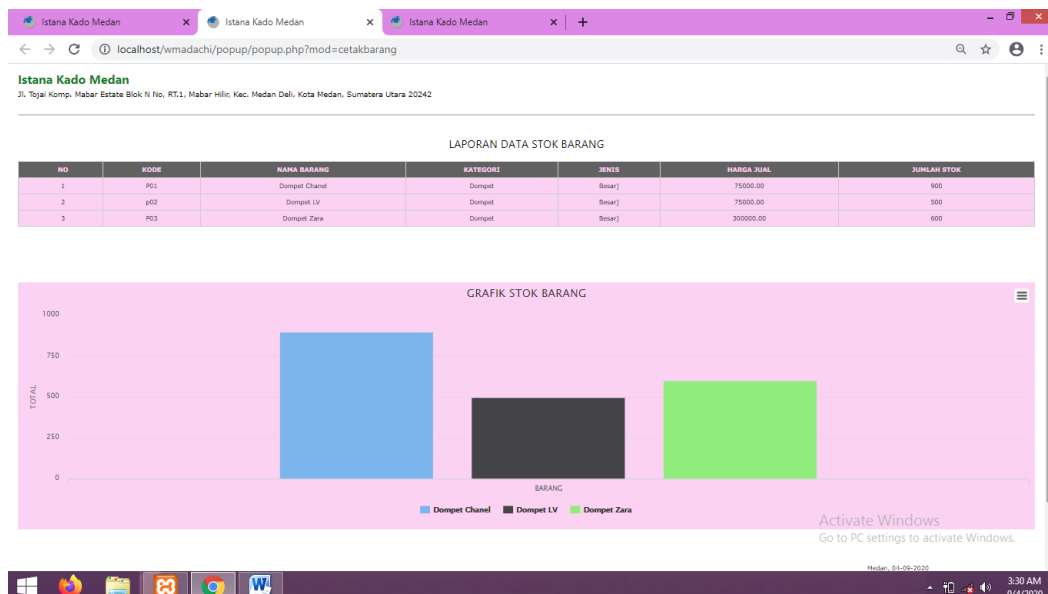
Istana Kado Medan × Istana Kado Medan × Istana Kado Medan × +

localhost/wmadachi/popup/popup.php?mod=cetakbarang

**Istana Kado Medan**
Jl. Tojai Komp. Mabar Estate Blok N No, RT.1, Mabar Hilir, Kec. Medan Deli, Kota Medan, Sumatera Utara 20242

LAPORAN DATA STOK BARANG

| NO | KODE | NAMA BARANG | KATEGORI | JENIS | HARGA JUAL | JUMLAH STOK |
|---|---|---|---|---|---|---|
| 1 | P01 | Dompet Chanel | Dompet | Besar] | 75000.00 | 900 |
| 2 | p02 | Dompet LV | Dompet | Besar] | 75000.00 | 500 |
| 3 | P03 | Dompet Zara | Dompet | Besar] | 300000.00 | 600 |

GRAFIK STOK BARANG

1000
750
500
250
0
TOTAL
BARANG

Dompet Chanel Dompet LV Dompet Zara

Activate Windows
Go to PC settings to activate Windows.

Medan, 04-09-2020

3:30 AM
9/4/2020